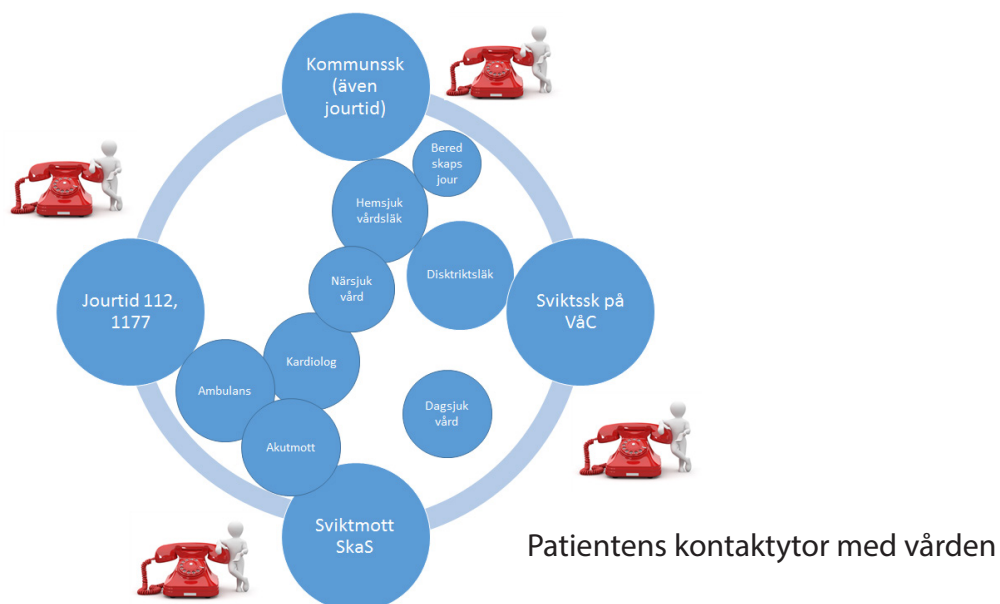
Kommunssk (även jourtid)

Bered skaps jour

Hemsjuk vårdsläk

Disktriktsläk

Närsjuk vård

Jourtid 112, 1177

Sviktssk på VåC

Kardiolog

Ambulans

Dagsjuk vård

Akutmott

Sviktmott SkaS

Patientens kontaktytor med vården